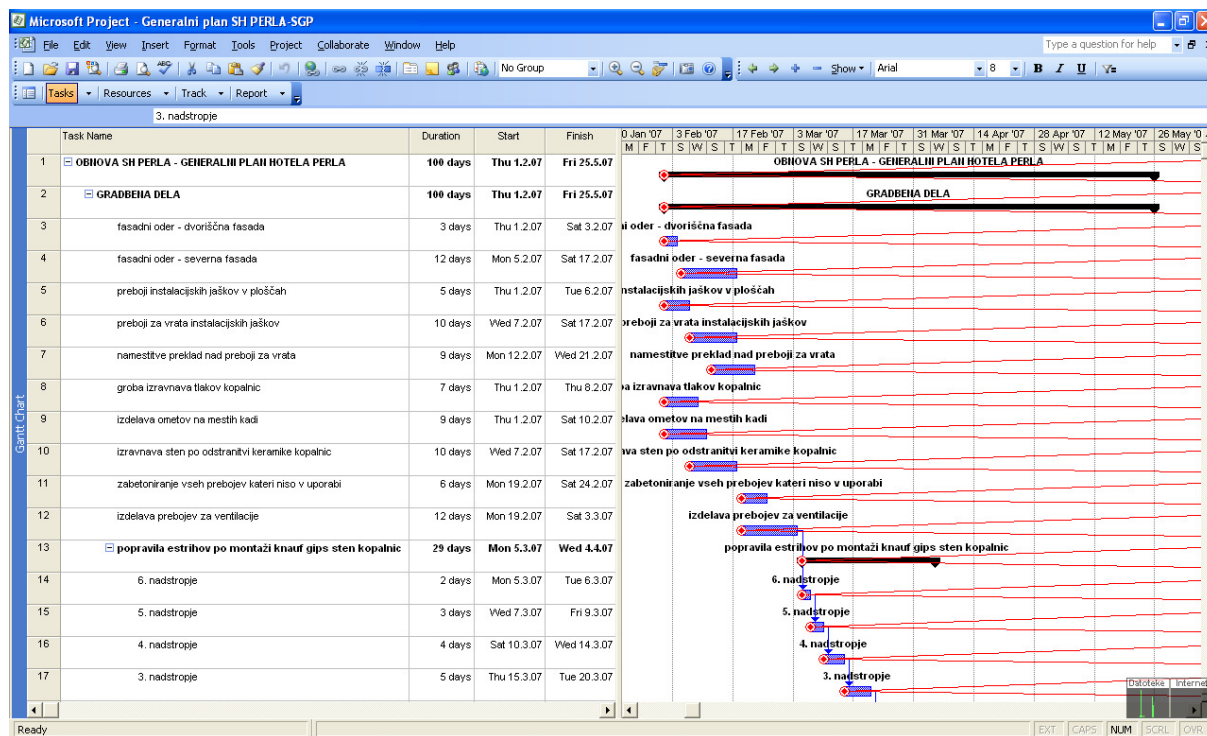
Microsoft Project - Generalni plan SH PERLA-SGP

File Edit View Insert Format Tools Project Collaborate Window Help

Type a question for help

No Group Show Arial 8 B I U

Tasks Resources Track Report

3. nadstropje

| | Task Name | Duration | Start | Finish |
|---|---|---|---|---|
| 1 | OBNOVA SH PERLA - GENERALNI PLAN HOTELA PERLA | 100 days | Thu 1.2.07 | Fri 25.5.07 |
| 2 | GRADBENA DELA | 100 days | Thu 1.2.07 | Fri 25.5.07 |
| 3 | fasadni oder - dvoriščna fasada | 3 days | Thu 1.2.07 | Sat 3.2.07 |
| 4 | fasadni oder - severna fasada | 12 days | Mon 5.2.07 | Sat 17.2.07 |
| 5 | preboji instalacijskih jaškov v ploščah | 5 days | Thu 1.2.07 | Tue 6.2.07 |
| 6 | preboji za vrata instalacijskih jaškov | 10 days | Wed 7.2.07 | Sat 17.2.07 |
| 7 | namestitve preklad nad preboji za vrata | 9 days | Mon 12.2.07 | Wed 21.2.07 |
| 8 | groba izravnava tlakov kopalnic | 7 days | Thu 1.2.07 | Thu 8.2.07 |
| 9 | izdelava ometov na mestih kadi | 9 days | Thu 1.2.07 | Sat 10.2.07 |
| 10 | izravnava sten po odstranitvi keramike kopalnic | 10 days | Wed 7.2.07 | Sat 17.2.07 |
| 11 | zabetoniranje vseh prebojev kateri niso v uporabi | 6 days | Mon 19.2.07 | Sat 24.2.07 |
| 12 | izdelava prebojev za ventilacije | 12 days | Mon 19.2.07 | Sat 3.3.07 |
| 13 | popravila estrihov po montaži knauf gips sten kopalnic | 29 days | Mon 5.3.07 | Wed 4.4.07 |
| 14 | 6. nadstropje | 2 days | Mon 5.3.07 | Tue 6.3.07 |
| 15 | 5. nadstropje | 3 days | Wed 7.3.07 | Fri 9.3.07 |
| 16 | 4. nadstropje | 4 days | Sat 10.3.07 | Wed 14.3.07 |
| 17 | 3. nadstropje | 5 days | Thu 15.3.07 | Tue 20.3.07 |

Gantt Chart

0 Jan '07 | 3 Feb '07 | 17 Feb '07 | 3 Mar '07 | 17 Mar '07 | 31 Mar '07 | 14 Apr '07 | 28 Apr '07 | 12 May '07 | 26 May '0
M F T S W S T M F T S W S T M F T S W S T M F T S W S T M F T S W S

OBNOVA SH PERLA - GENERALNI PLAN HOTELA PERLA
GRADBENA DELA
i oder - dvoriščna fasada
fasadni oder - severna fasada
nstalacijskih jaškov v ploščah
preboji za vrata instalacijskih jaškov
namestitve preklad nad preboji za vrata
a izravnava tlakov kopalnic
lava ometov na mestih kadi
va sten po odstranitvi keramike kopalnic
zabetoniranje vseh prebojev kateri niso v uporabi
izdelava prebojev za ventilacije
popravila estrihov po montaži knauf gips sten kopalnic
6. nadstropje
5. nadstropje
4. nadstropje
3. nadstropje

Datoteke Internet

Ready EXT CAPS NUM SCRL OVR